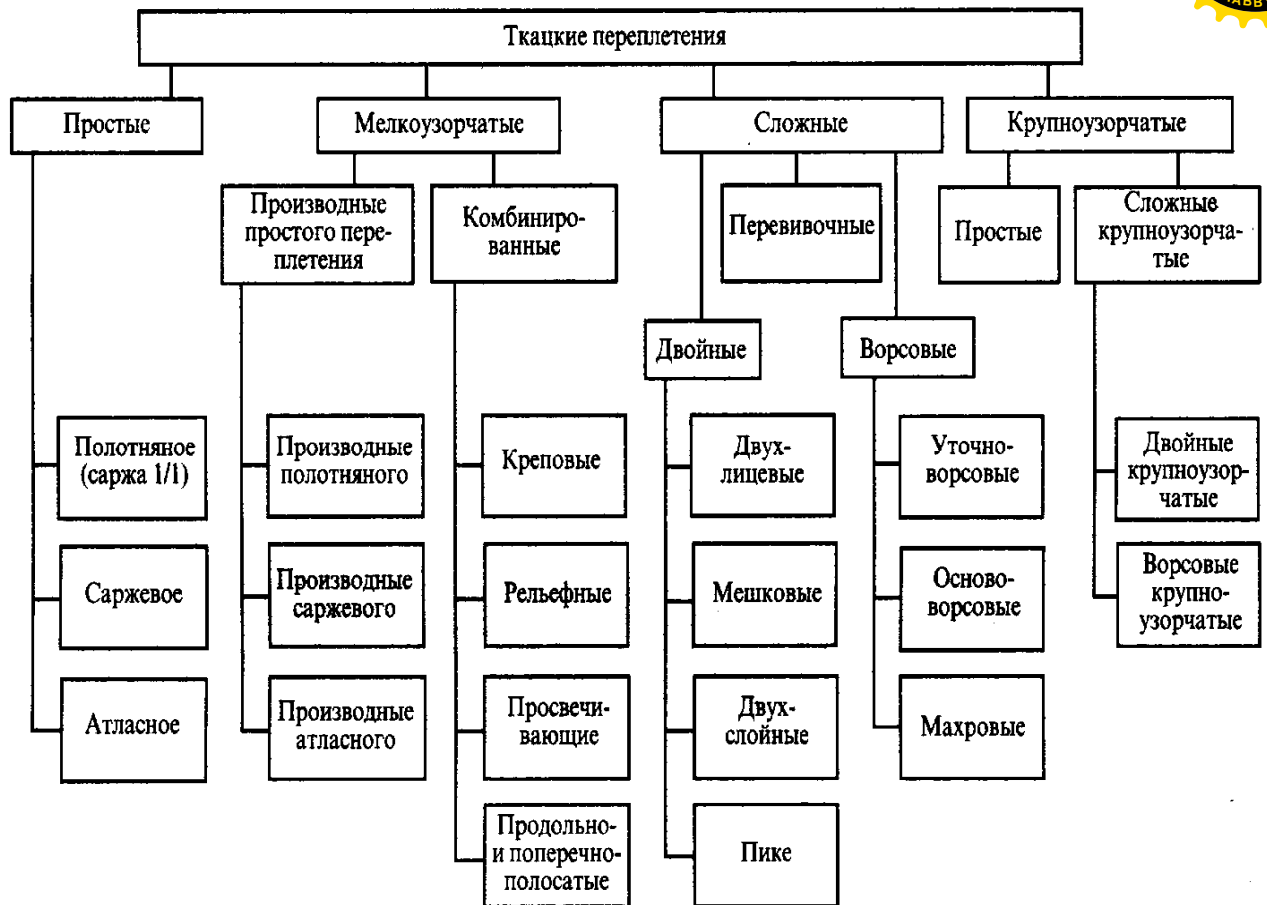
Ткацкие переплетения

Простые

Полотняное (саржа 1/1)

Саржевое

Атласное

Мелкоузорчатые

Производные простого переплетения

Производные полотняного

Производные саржевого

Производные атласного

Комбинированные

Креповые

Рельефные

Просвечивающие

Продольно- и поперечнополосатые

Сложные

Перевивочные

Двойные

Двухлицевые

Мешковые

Двухслойные

Пике

Ворсовые

Уточноворсовые

Основоворсовые

Махровые

Крупноузорчатые

Простые

Сложные крупноузорчатые

Двойные крупноузорчатые

Ворсовые крупноузорчатые